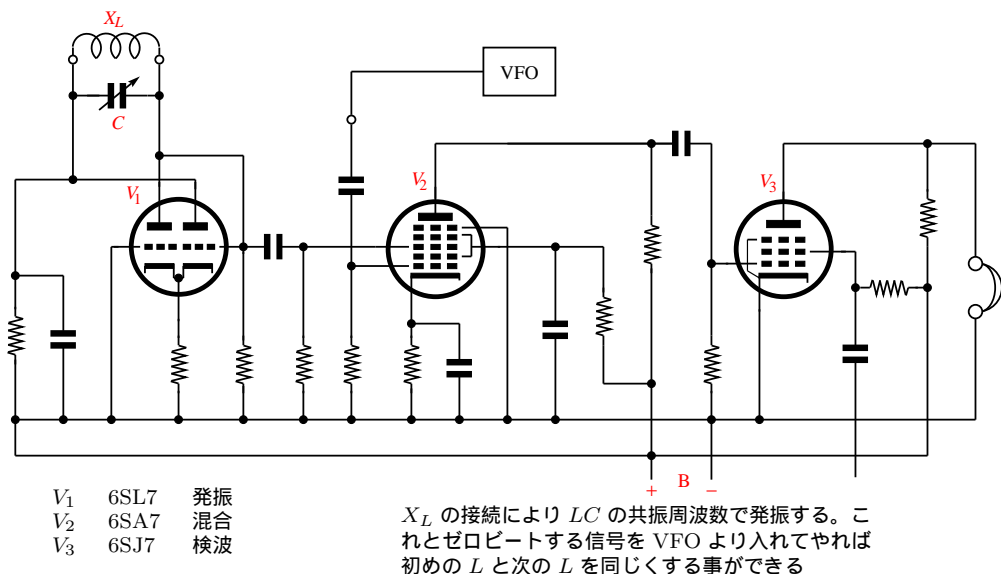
$X_L$

$C$

VFO

$V_1$

$V_2$

$V_3$

+ B −

$V_1$ 6SL7 発振
$V_2$ 6SA7 混合
$V_3$ 6SJ7 検波

$X_L$ の接続により $LC$ の共振周波数で発振する。これとゼロビートする信号を VFO より入れてやれば初めの $L$ と次の $L$ を同じくする事ができる